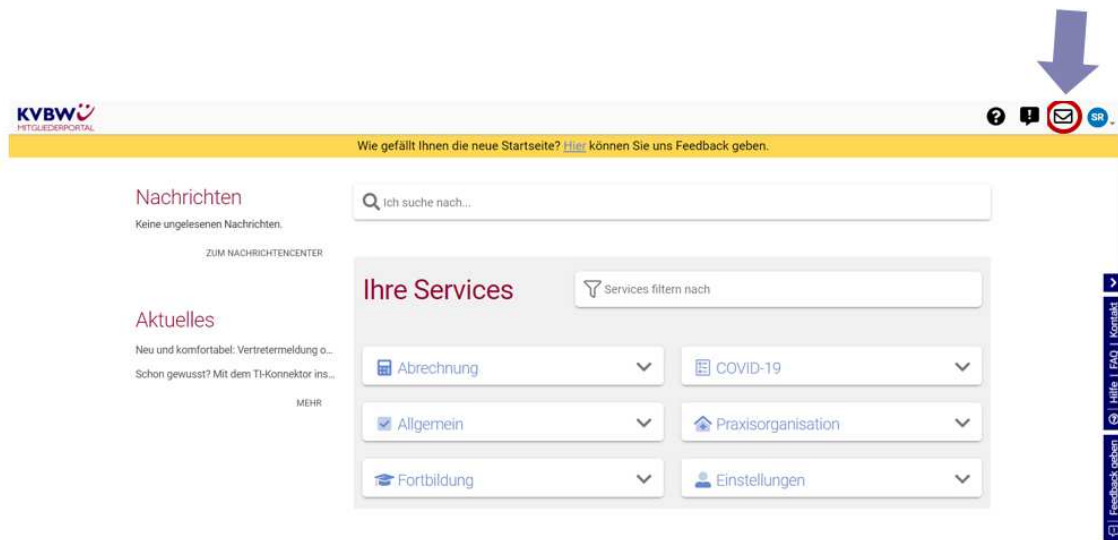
KVBW
MITGLIEDERPORTAL

SR

Wie gefällt Ihnen die neue Startseite? Hier können Sie uns Feedback geben.

Nachrichten
Keine ungelesenen Nachrichten.
ZUM NACHRICHTENCENTER

Aktuelles
Neu und komfortabel: Vertretermeldung o...
Schon gewusst? Mit dem TI-Konnektor ins...
MEHR

Ich suche nach...

Ihre Services

Services filtern nach

Abrechnung
COVID-19
Allgemein
Praxisorganisation
Fortbildung
Einstellungen

Hilfe | FAQ | Kontakt
Feedback geben